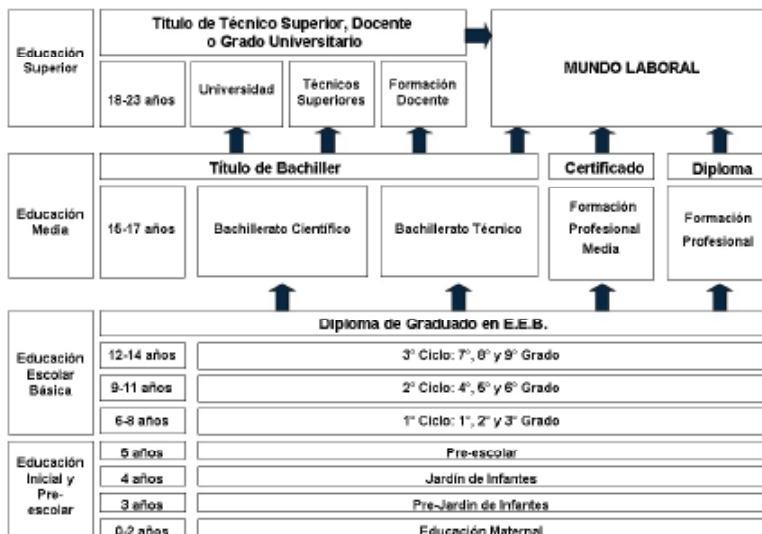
Educación Superior

Título de Técnico Superior, Docente o Grado Universitario

18-23 años

Universidad

Técnicos Superiores

Formación Docente

MUNDO LABORAL

Educación Media

Título de Bachiller

Certificado

Diploma

15-17 años

Bachillerato Científico

Bachillerato Técnico

Formación Profesional Media

Formación Profesional

Educación Escolar Básica

Diploma de Graduado en E.E.B.

12-14 años

3° Ciclo: 7°, 8° y 9° Grado

9-11 años

2° Ciclo: 4°, 5° y 6° Grado

6-8 años

1° Ciclo: 1°, 2° y 3° Grado

Educación Inicial y Pre-escolar

5 años

Pre-escolar

4 años

Jardín de Infantes

3 años

Pre-Jardín de Infantes

0-2 años

Educación Maternal